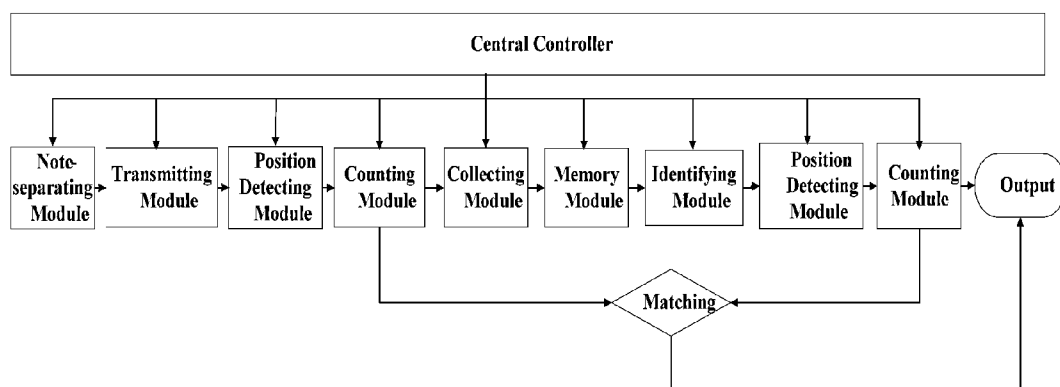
Central Controller

Note-separating Module

Transmitting Module

Position Detecting Module

Counting Module

Collecting Module

Memory Module

Identifying Module

Position Detecting Module

Counting Module

Output

Matching